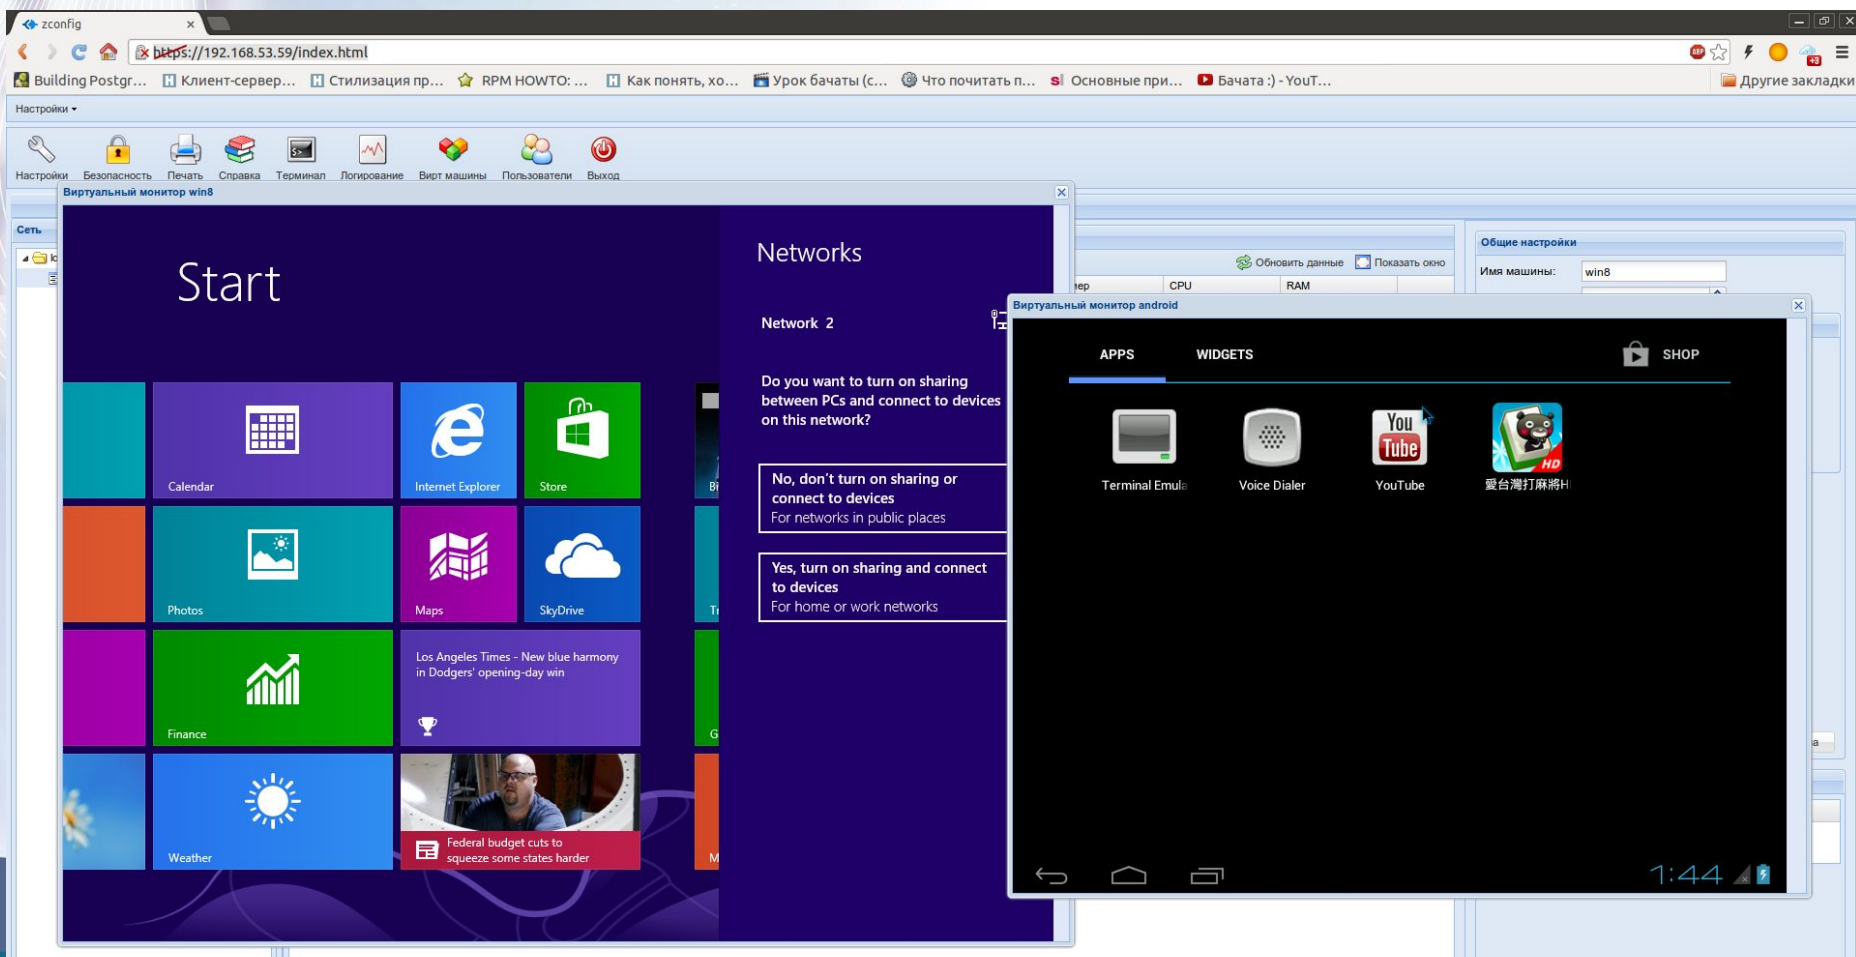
zconfig

https://192.168.53.59/index.html

Building Postgr... Клиент-сервер... Стилизация пр... RPM HOWTO: ... Как понять, хо... Урок бачаты (с... Что почитать п... Основные при... Бачата :) - YouT... Другие закладки

Настройки

Настройки Безопасность Печать Справка Терминал Логирование Вирт машины Пользователи Выход

Виртуальный монитор win8

Сеть

Start

Calendar
Internet Explorer
Store
Photos
Maps
SkyDrive
Finance
Los Angeles Times - New blue harmony in Dodgers' opening-day win
Weather
Federal budget cuts to squeeze some states harder

Networks

Network 2

Do you want to turn on sharing between PCs and connect to devices on this network?

No, don't turn on sharing or connect to devices
For networks in public places

Yes, turn on sharing and connect to devices
For home or work networks

Обновить данные Показать окно

CPU RAM

Общие настройки

Имя машины: win8

Виртуальный монитор android

APPS WIDGETS SHOP

Terminal Emula
Voice Dialer
YouTube
愛台灣打麻將H

1:44